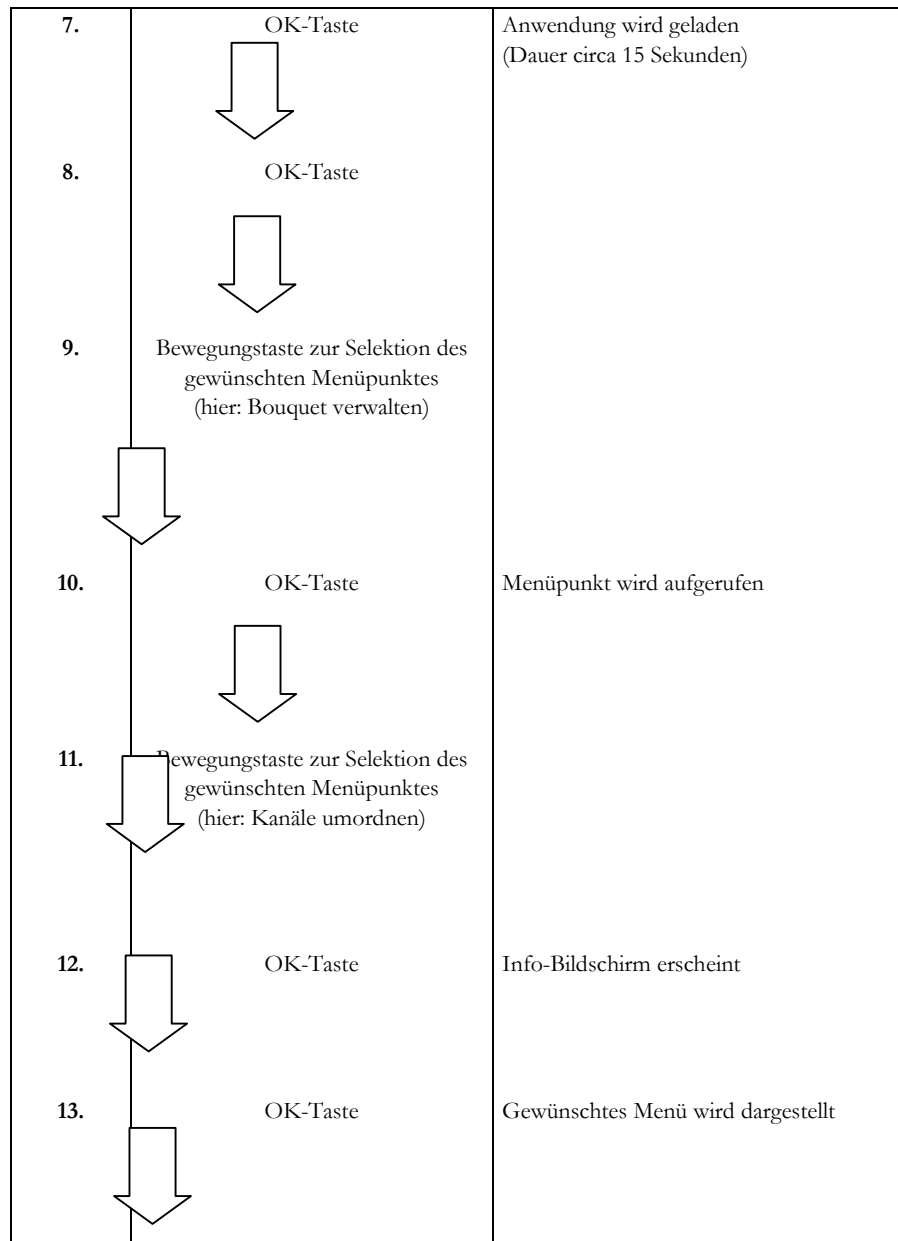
| | | |
|---|---|---|
| **7.** | OK-Taste | Anwendung wird geladen (Dauer circa 15 Sekunden) |
| **8.** | OK-Taste | |
| **9.** | Bewegungstaste zur Selektion des gewünschten Menüpunktes (hier: Bouquet verwalten) | |
| **10.** | OK-Taste | Menüpunkt wird aufgerufen |
| **11.** | Bewegungstaste zur Selektion des gewünschten Menüpunktes (hier: Kanäle umordnen) | |
| **12.** | OK-Taste | Info-Bildschirm erscheint |
| **13.** | OK-Taste | Gewünschtes Menü wird dargestellt |